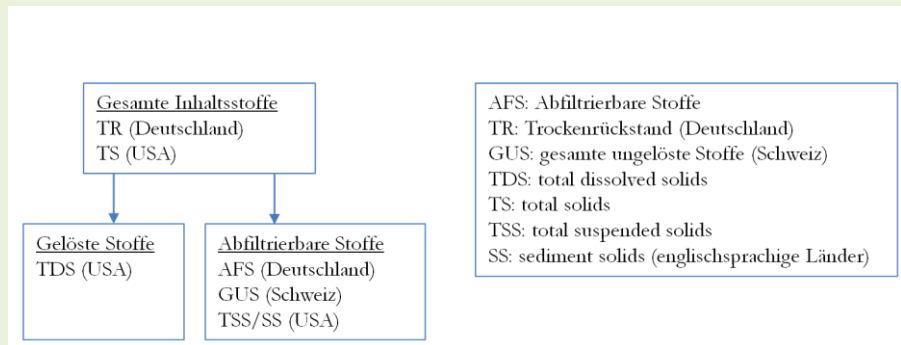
Gesamte Inhaltsstoffe
TR (Deutschland)
TS (USA)

Gelöste Stoffe
TDS (USA)

Abfiltrierbare Stoffe
AFS (Deutschland)
GUS (Schweiz)
TSS/SS (USA)

AFS: Abfiltrierbare Stoffe
TR: Trockenrückstand (Deutschland)
GUS: gesamte ungelöste Stoffe (Schweiz)
TDS: total dissolved solids
TS: total solids
TSS: total suspended solids
SS: sediment solids (englischsprachige Länder)